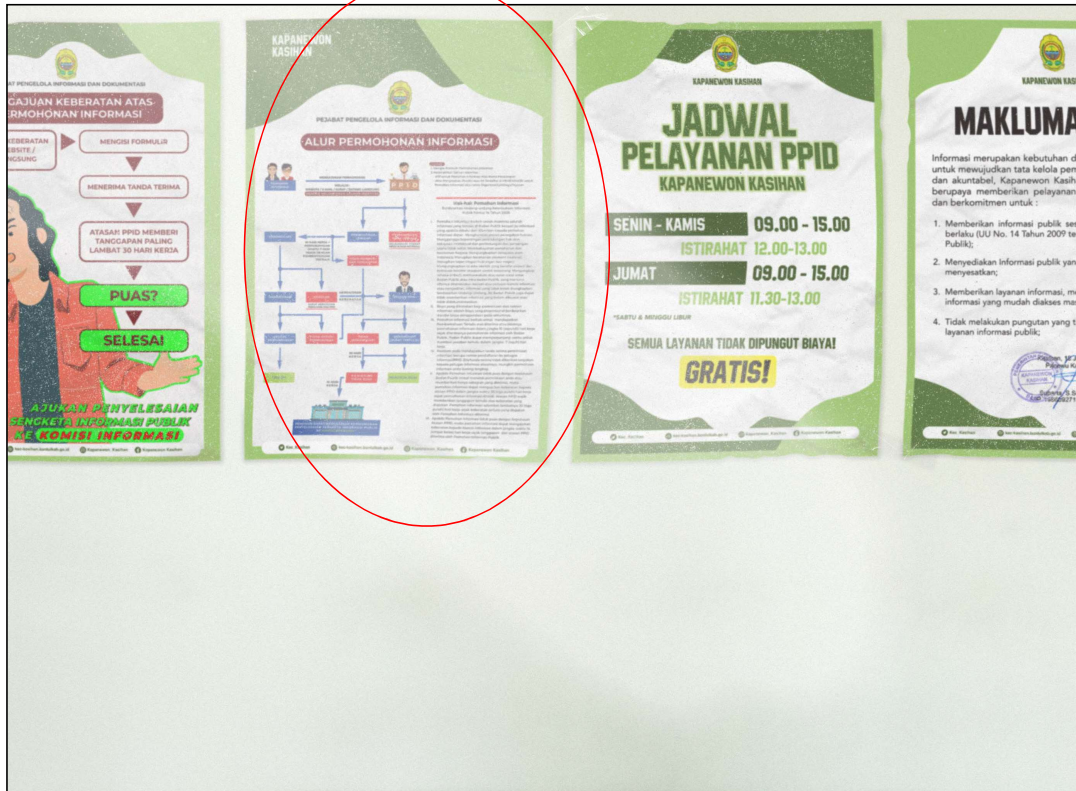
JABAT PENGELOLA INFORMASI DAN DOKUMENTASI

GAJUAN KEBERATAN ATAS RMOHONAN INFORMASI

EBERATAN SITE / NGSUNG

MENGISI FORMULIR

MENERIMA TANDA TERIMA

ATASAN PPID MEMBERI TANGGAPAN PALING LAMBAT 30 HARI KERJA

PUAS?

SELESAI

AJUKAN PENYELESAIAN SENGKETA INFORMASI PUBLIK KE KOMISI INFORMASI

KAPANEWON KASIHAN

PEJABAT PENGELOLA INFORMASI DAN DOKUMENTASI

ALUR PERMOHONAN INFORMASI

PPID

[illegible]

KAPANEWON KASIHAN

JADWAL PELAYANAN PPID

KAPANEWON KASIHAN

SENIN - KAMIS 09.00 - 15.00

ISTIRAHAT 12.00-13.00

JUMAT 09.00 - 15.00

ISTIRAHAT 11.30-13.00

*SABTU & MINGGU LIBUR

SEMUA LAYANAN TIDAK DIPUNGUT BIAYA!

GRATIS!

KAPANEWON KASIHAN

MAKLUMA

Informasi merupakan kebutuhan d untuk mewujudkan tata kelola pem dan akuntabel, Kapanewon Kasih berupaya memberikan pelayanan dan berkomitmen untuk :

1. Memberikan informasi publik se berlaku (UU No. 14 Tahun 2009 te Publik);

2. Menyediakan Informasi publik yan menyesatkan;

3. Memberikan layanan informasi, m informasi yang mudah diakses ma

4. Tidak melakukan pungutan yang t layanan informasi publik;